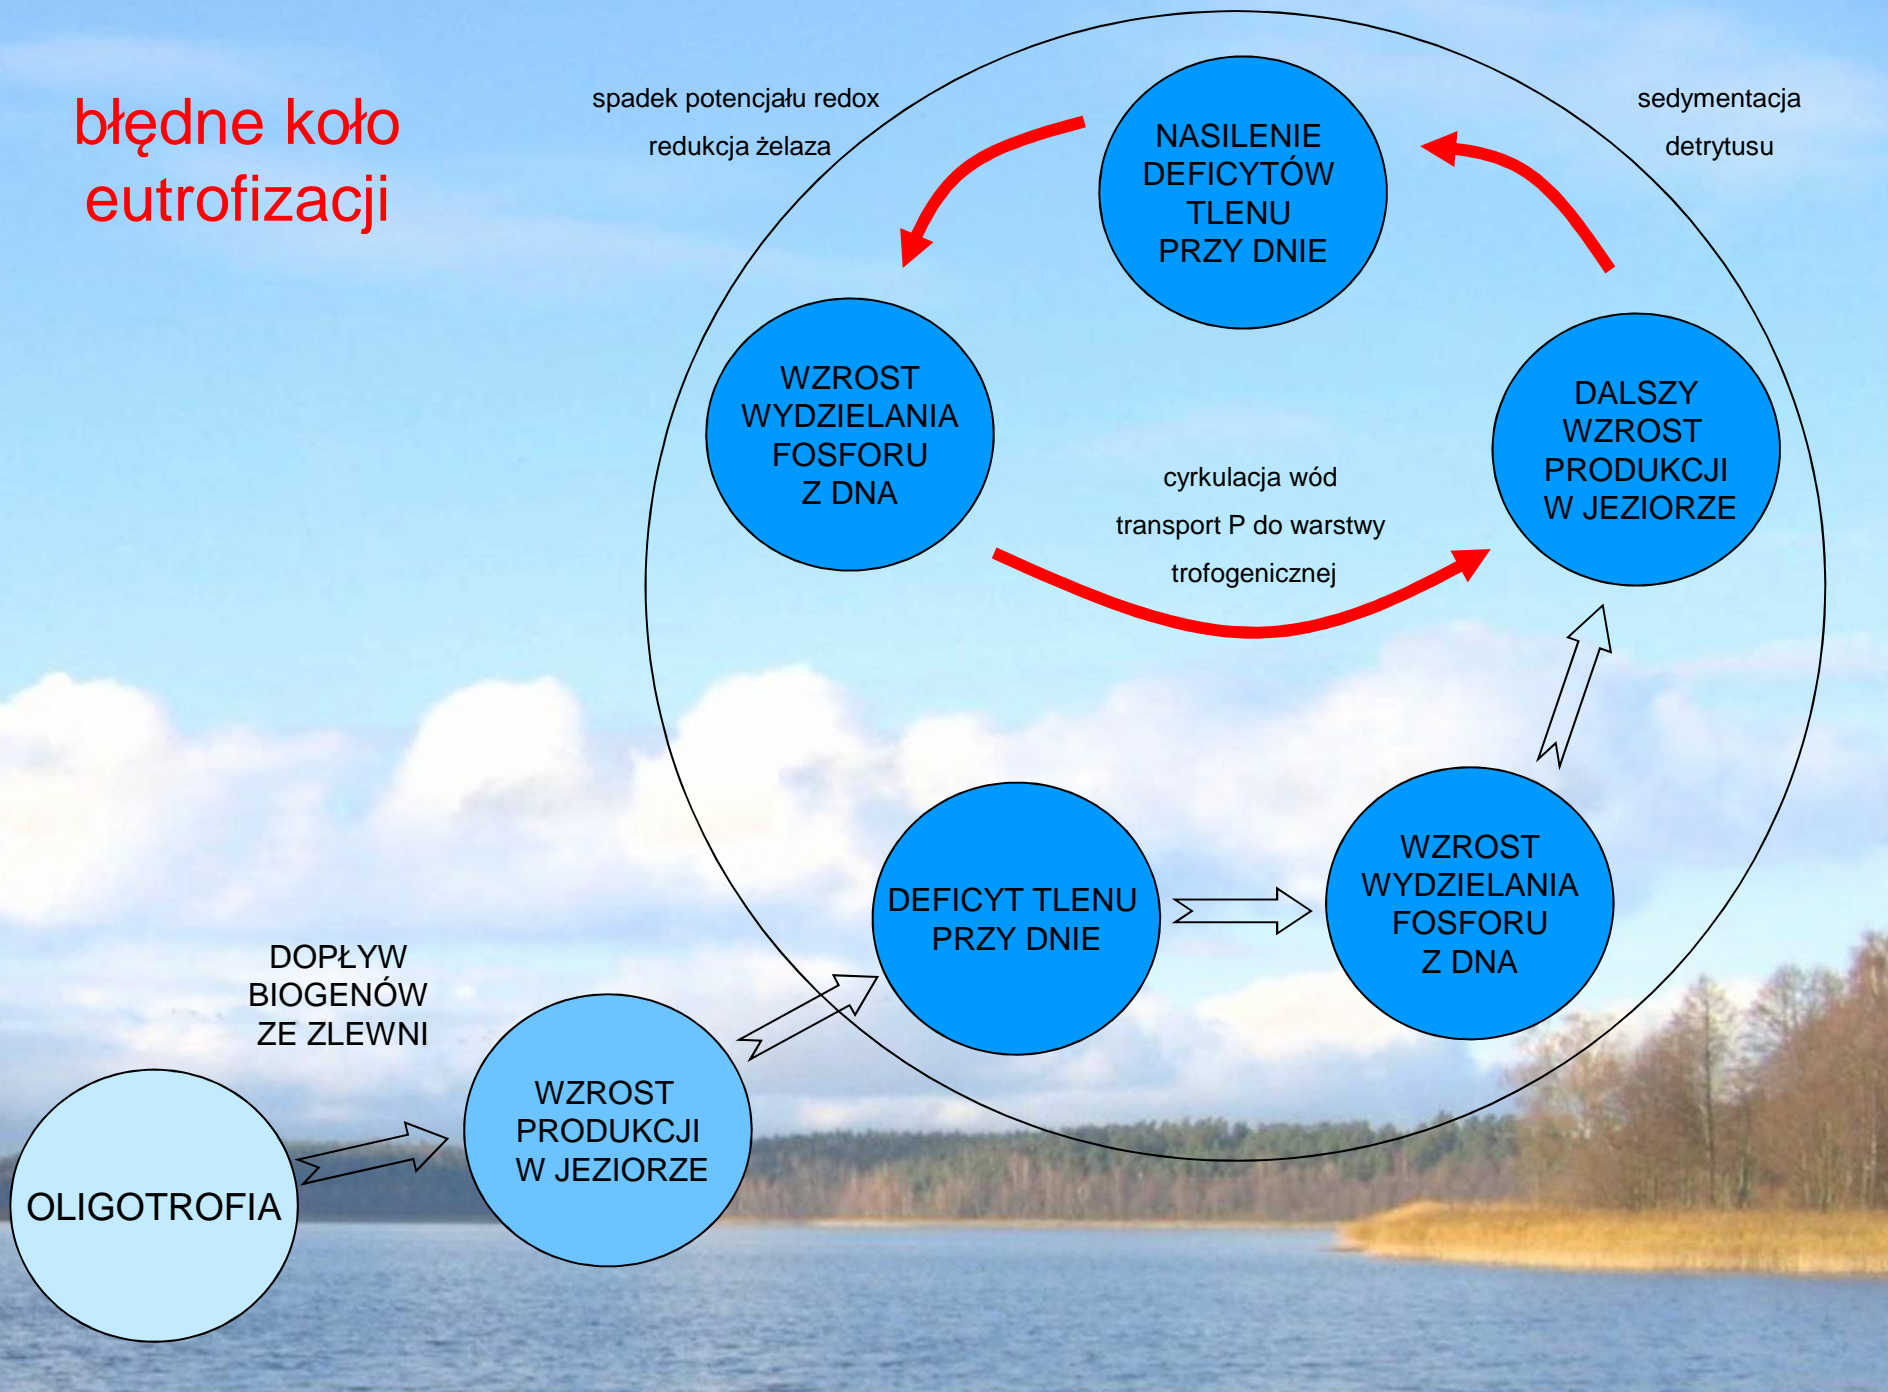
błędne koło eutrofizacji

spadek potencjału redox
redukcja żelaza

NASILENIE DEFICYTÓW TLENU PRZY DNIE

sedymentacja
detrytusu

WZROST WYDZIELANIA FOSFORU Z DNA

DALSZY WZROST PRODUKCJI W JEZIORZE

cyrkulacja wód
transport P do warstwy
trofogenicznej

DEFICYT TLENU PRZY DNIE

WZROST WYDZIELANIA FOSFORU Z DNA

DOPŁYW BIOGENÓW ZE ZLEWNI

WZROST PRODUKCJI W JEZIORZE

OLIGOTROFIA